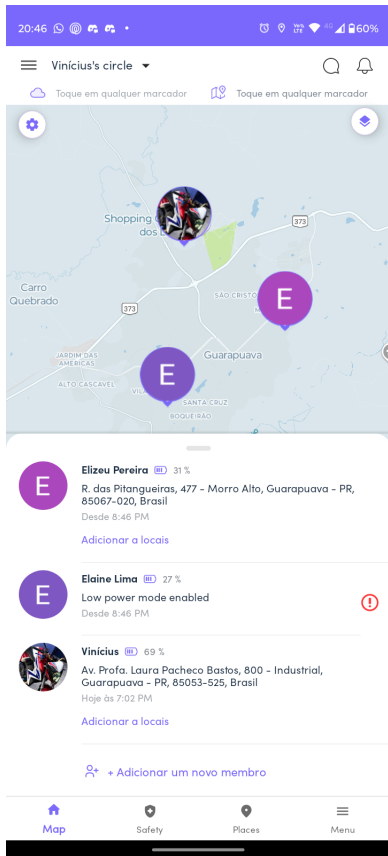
20:46 60%

Vinícius's circle

Toque em qualquer marcador
Toque em qualquer marcador

Shopping dos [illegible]
Carro Quebrado
373
373
SÃO CRISTO
E
JARDIM DAS AMÉRICAS
Guarapuava
ALTO CASCAVEL
E
SANTA CRUZ
BOQUEIRÃO

Elizeu Pereira 31 %
R. das Pitangueiras, 477 - Morro Alto, Guarapuava - PR, 85067-020, Brasil
Desde 8:46 PM
Adicionar a locais

Elaine Lima 27 %
Low power mode enabled
Desde 8:46 PM

Vinícius 69 %
Av. Profa. Laura Pacheco Bastos, 800 - Industrial, Guarapuava - PR, 85053-525, Brasil
Hoje às 7:02 PM
Adicionar a locais

+ Adicionar um novo membro

Map
Safety
Places
Menu